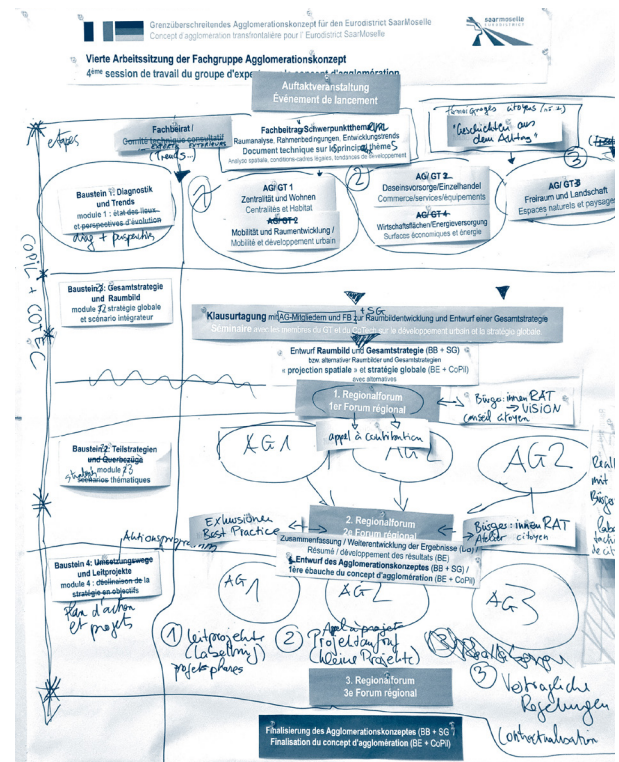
Grenzüberschreitendes Agglomerationskonzept für den Eurodistrict SaarMoselle
Concept d'agglomération transfrontalière pour l'Eurodistrict SaarMoselle

saarmoselle

Vierte Arbeitssitzung der Fachgruppe Agglomerationskonzept
4ème session de travail du groupe d'expe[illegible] concept d'agglomération

Auftaktveranstaltung
Événement de lancement

étapes

Fachbeirat /
Comité technique consultatif
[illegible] Experten
(Treuds...)

Fachbeitrag Schwerpunktthema
Raumanalyse, Rahmenbedingungen, Entwicklungstrends
Document technique sur le principal thème
Analyse spatiale, conditions-cadres légales, tendances de développement

thème 5

Thematische Gruppe ateliers (AG 2)
„Geschichten aus dem Alltag"

Baustein 1: Diagnostik und Trends
module 1 : état des lieux et perspectives d'évolution
diag + prospectiv

AG / GT 1
Zentralität und Wohnen
Centralités et Habitat
AG / GT 2
Mobilität und Raumentwicklung /
Mobilité et développement urbain

AG / GT 2
Daseinsvorsorge/Einzelhandel
Commerce/services/équipements
AG / GT 4
Wirtschaftsflächen/Energieversorgung
Surfaces économiques et énergie

AG / GT 3
Freiraum und Landschaft
Espaces naturels et paysages

COPIL + COTEC

Baustein 3: Gesamtstrategie und Raumbild
module 3 2 stratégie globale et scénario intégrateur

Klausurtagung mit AG-Mitgliedern und FB zur Raumbildentwicklung und Entwurf einer Gesamtstrategie
+ SG
Séminaire avec les membres du GT et du CoTechnique le développement urbain et la stratégie globale

Entwurf Raumbild und Gesamtstrategie (BB + SG)
bzw. alternativer Raumbilder und Gesamtstrategien
« projection spatiale » et stratégie globale (BE + CoPil)
avec alternatives

1. Regionalforum
1er Forum régional

Bürger: innen RAT
VISION
conseil citoyen

appel à contribution

AG 1
AG 2
AG 2

Reall
mit
Bürge
Labo
tactic
de cit

Baustein 2: Teilstrategien und Querbezüge
module 2 3
stratégie thématiques scénarios thématiques

Exkursionen
Best Practice

Aktionsprogramm

2. Regionalforum
2e Forum régional
Zusammenfassung / Weiterentwicklung der Ergebnisse (BE)
Résumé / développement des résultats (BE)
Entwurf des Agglomerationskonzeptes (BB + SG)
1ère ébauche du concept d'agglomération (BE + CoPil)

Bürger: innen RAT
Atelier citoyen

Baustein 4: Umsetzungswege und Leitprojekte
module 4 : déclinaison de la stratégie en objectifs
plan d'action et projets

AG 1
AG 2
Appel à projet
AG 3

1 Leitprojekte (Labeling)
projets phares
2 Projektaufruf (kleine Projekte)
3 Realisierungen
3 Vertragliche Regelungen
contractualisation

3. Regionalforum
3e Forum régional

Finalisierung des Agglomerationskonzeptes (BB + SG)
Finalisation du concept d'agglomération (BE + CoPil)